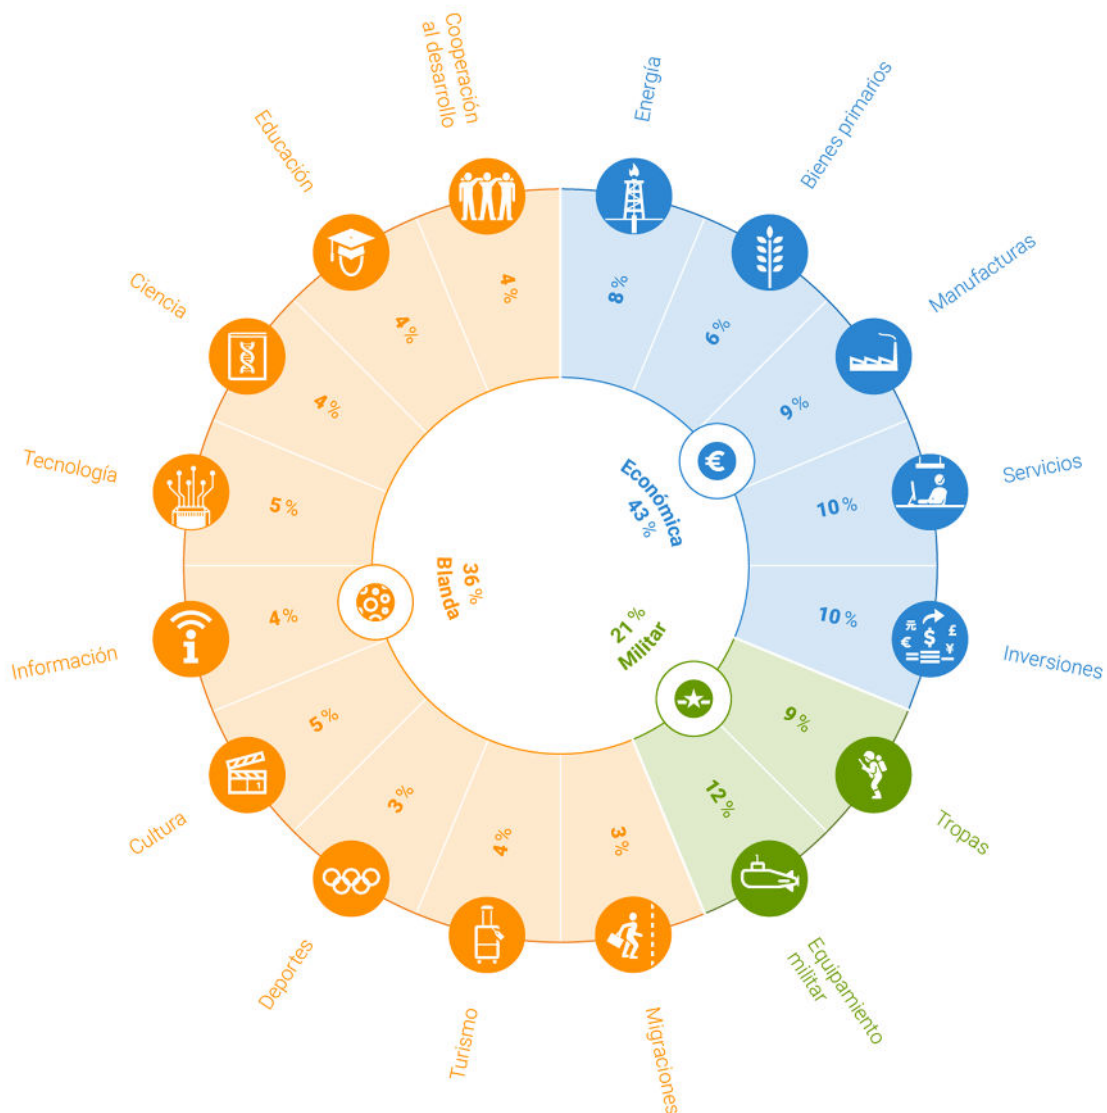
Cooperación al desarrollo
4%
Energía
8%
Bienes primarios
6%
Manufacturas
9%
Servicios
10%
Inversiones
10%
Tropas
9%
Equipamiento militar
12%
Migraciones
3%
Turismo
4%
Deportes
3%
Cultura
5%
Información
4%
Tecnología
5%
Ciencia
4%
Educación
4%

Económica
43%

Militar
21%

Blanda
36%